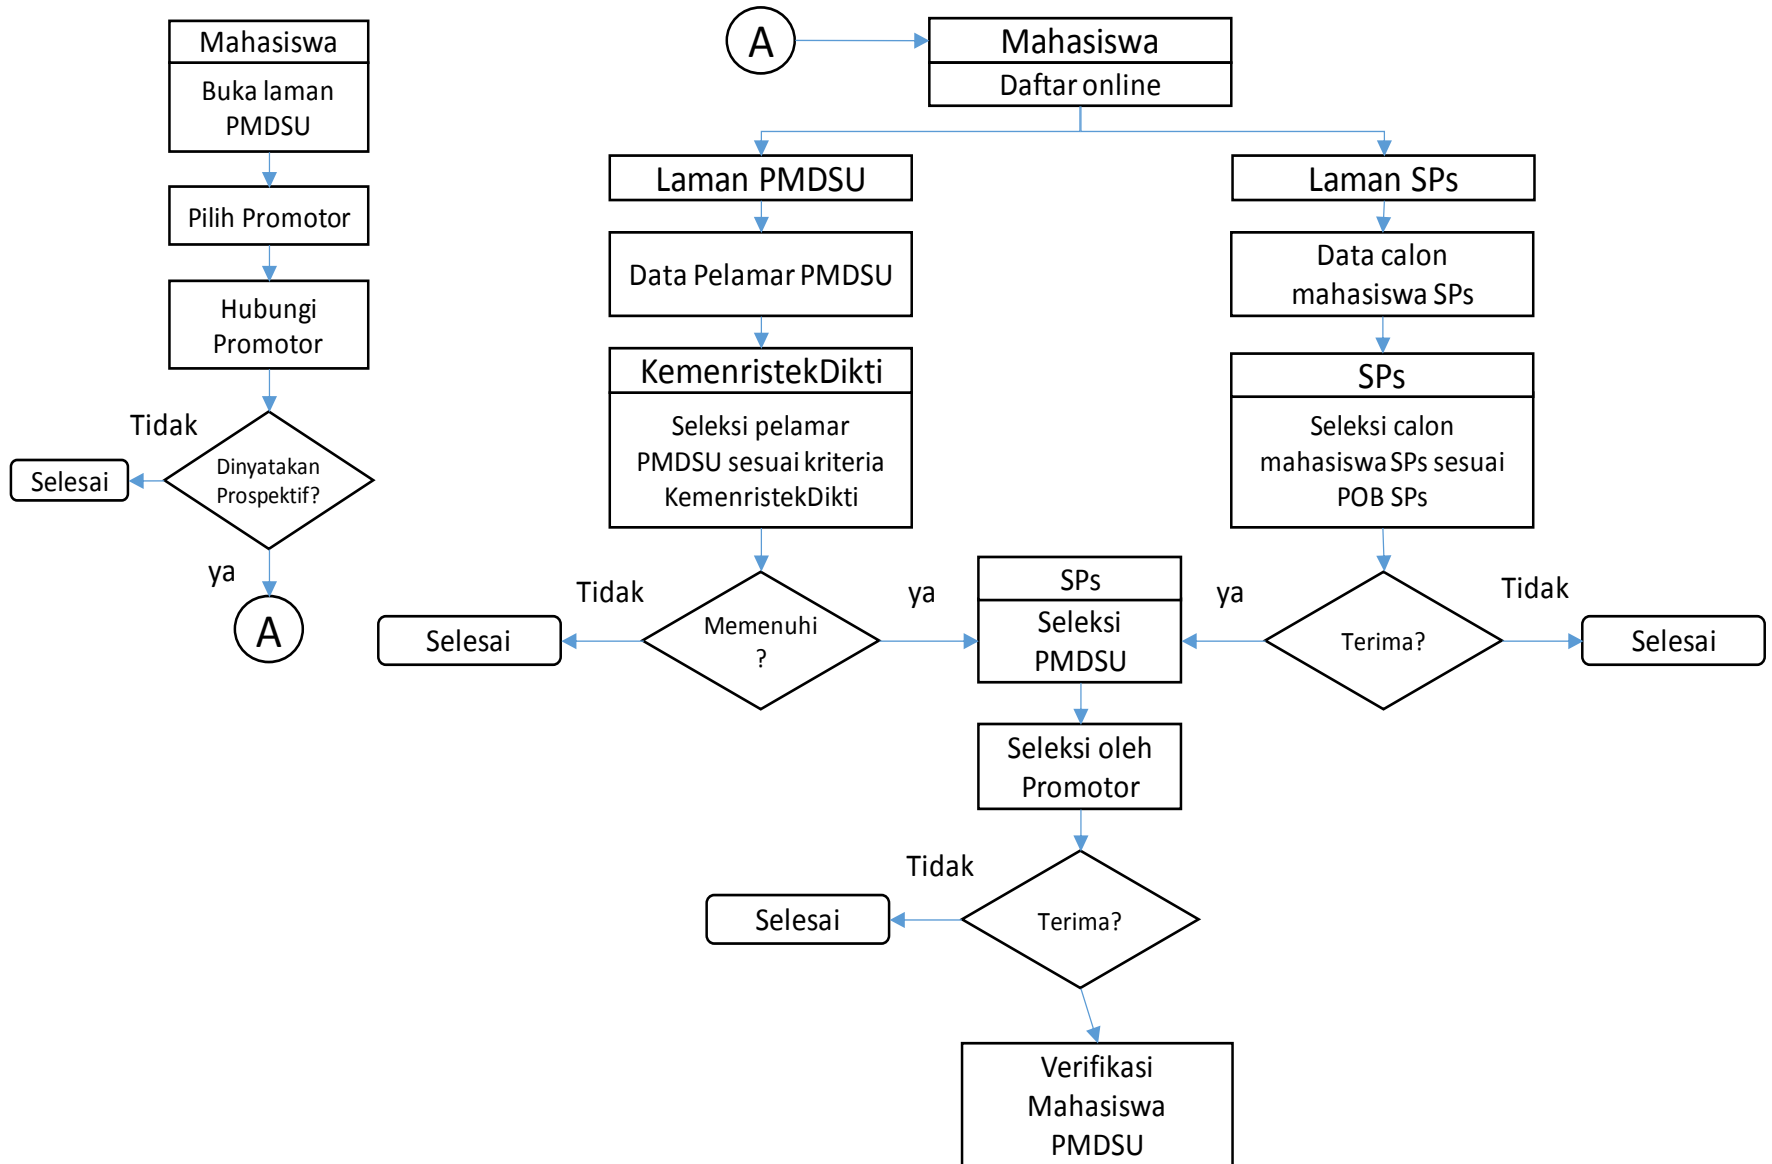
Mahasiswa
Buka laman PMDSU

Pilih Promotor

Hubungi Promotor

Tidak

Selesai

Dinyatakan Prospektif?

ya

A

A

Mahasiswa
Daftar online

Laman PMDSU

Data Pelamar PMDSU

KemenristekDikti
Seleksi pelamar PMDSU sesuai kriteria KemenristekDikti

Laman SPs

Data calon mahasiswa SPs

SPs
Seleksi calon mahasiswa SPs sesuai POB SPs

Tidak

Selesai

Memenuhi ?

ya

SPs
Seleksi PMDSU

ya

Terima?

Tidak

Selesai

Seleksi oleh Promotor

Tidak

Selesai

Terima?

Verifikasi Mahasiswa PMDSU